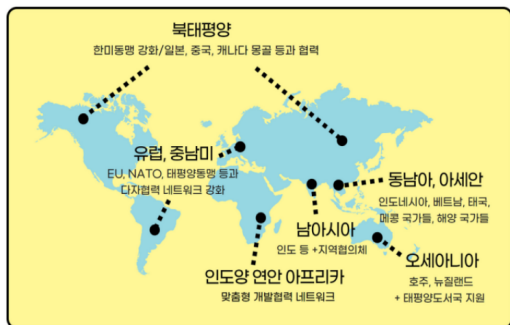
북태평양
한미동맹 강화/일본, 중국, 캐나다 몽골 등과 협력

유럽, 중남미
EU, NATO, 태평양동맹 등과 다자협력 네트워크 강화

동남아, 아세안
인도네시아, 베트남, 태국, 메콩 국가들, 해양 국가들

남아시아
인도 등 +지역협의체

오세아니아
호주, 뉴질랜드 + 태평양도서국 지원

인도양 연안 아프리카
맞춤형 개발협력 네트워크